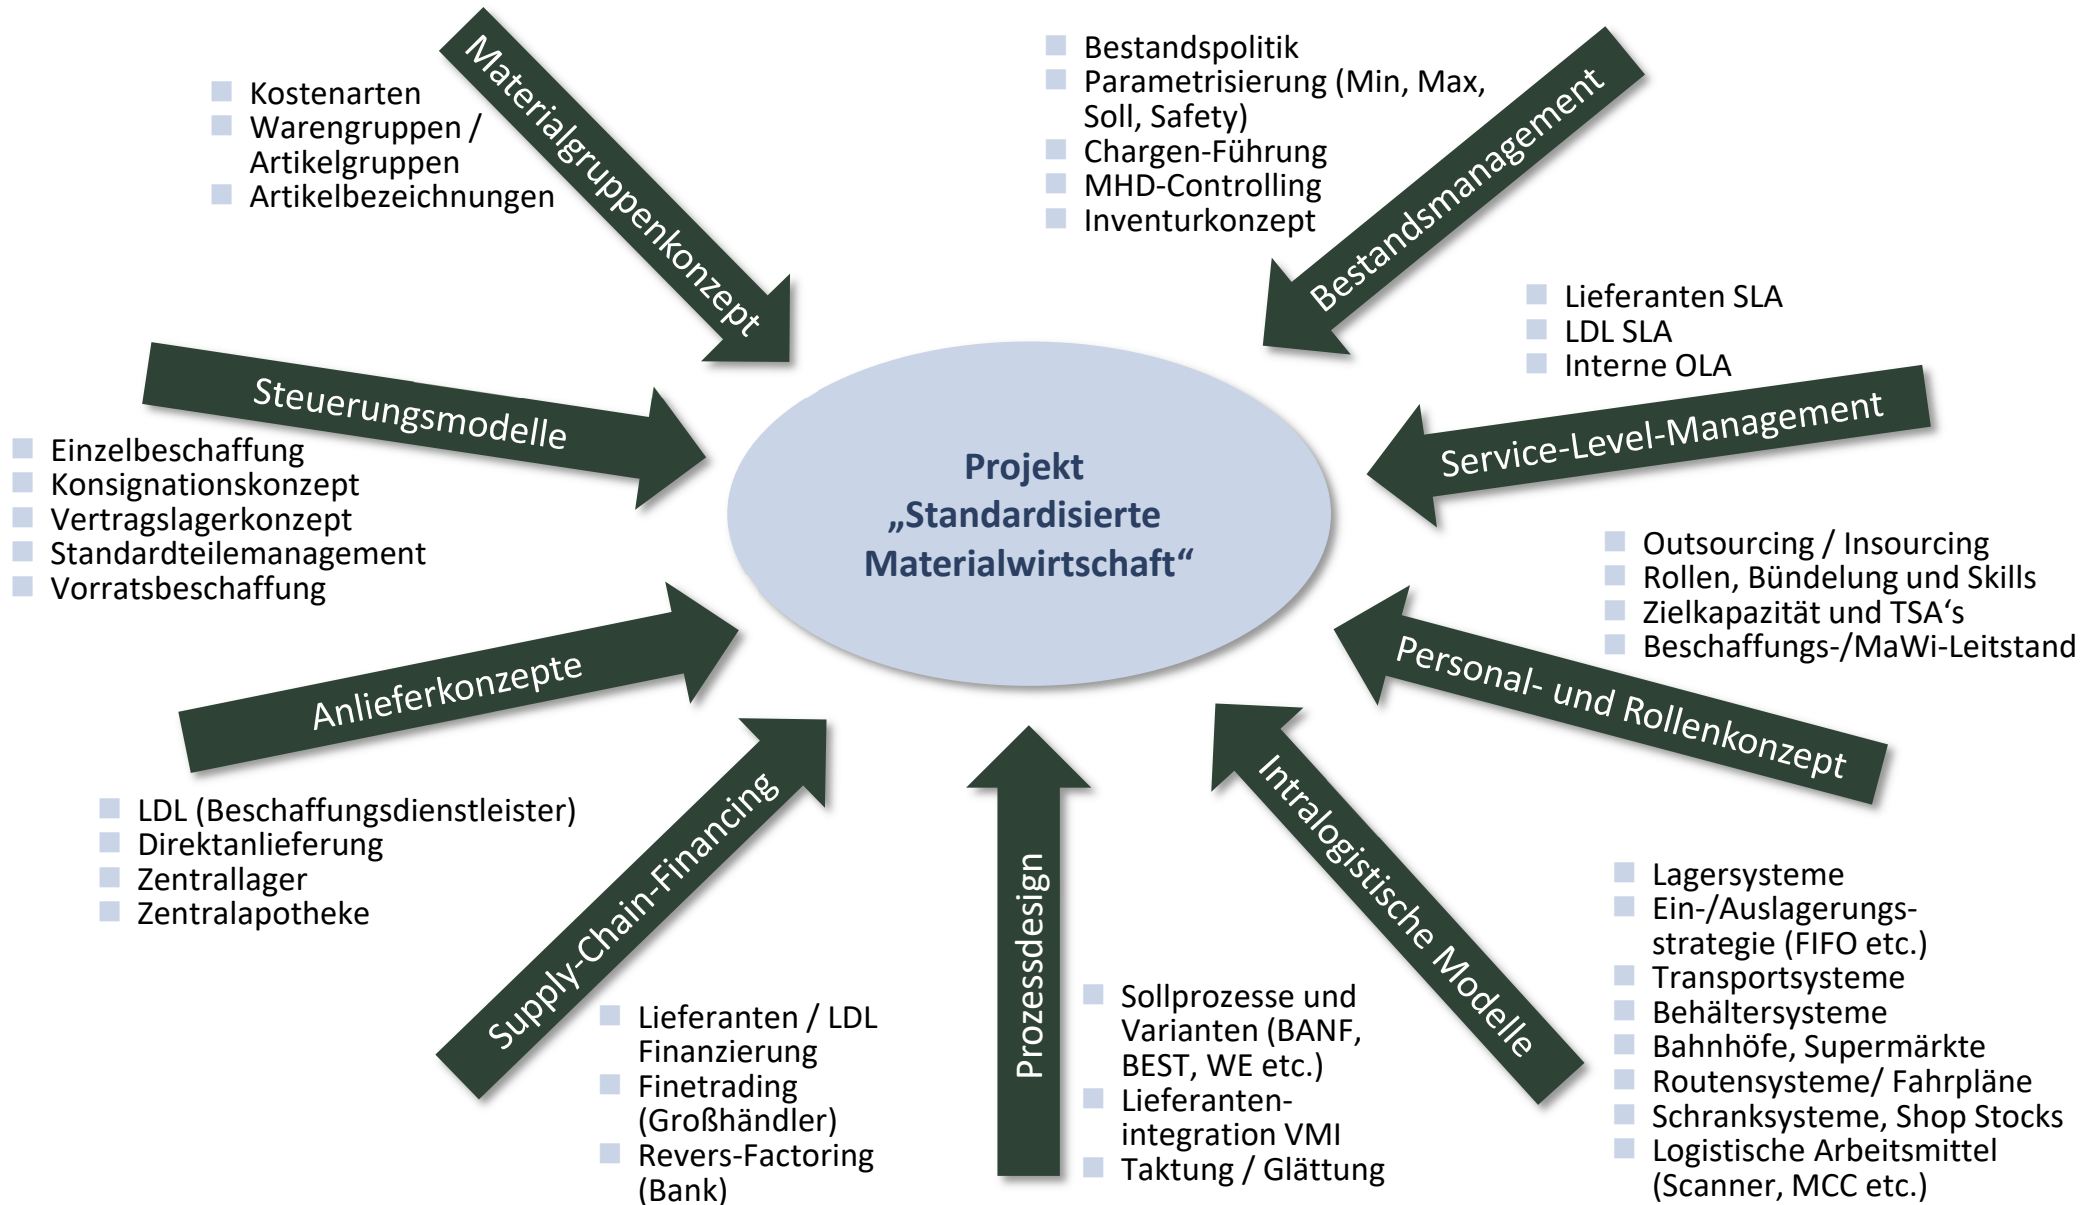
Materialgruppenkonzept

- Kostenarten
- Warengruppen / Artikelgruppen
- Artikelbezeichnungen

- Bestandspolitik
- Parametrisierung (Min, Max, Soll, Safety)
- Chargen-Führung
- MHD-Controlling
- Inventurkonzept

Bestandsmanagement

- Lieferanten SLA
- LDL SLA
- Interne OLA

Service-Level-Management

Steuerungsmodelle

- Einzelbeschaffung
- Konsignationskonzept
- Vertragslagerkonzept
- Standardteilemanagement
- Vorratsbeschaffung

Projekt „Standardisierte Materialwirtschaft“

- Outsourcing / Insourcing
- Rollen, Bündelung und Skills
- Zielkapazität und TSA‘s
- Beschaffungs-/MaWi-Leitstand

Personal- und Rollenkonzept

Anlieferkonzepte

- LDL (Beschaffungsdienstleister)
- Direktanlieferung
- Zentrallager
- Zentralapotheke

Supply-Chain-Financing

- Lieferanten / LDL Finanzierung
- Finetrading (Großhändler)
- Revers-Factoring (Bank)

Prozessdesign

- Sollprozesse und Varianten (BANF, BEST, WE etc.)
- Lieferantenintegration VMI
- Taktung / Glättung

Intralogistische Modelle

- Lagersysteme
- Ein-/Auslagerungsstrategie (FIFO etc.)
- Transportsysteme
- Behältersysteme
- Bahnhöfe, Supermärkte
- Routensysteme/ Fahrpläne
- Schranksysteme, Shop Stocks
- Logistische Arbeitsmittel (Scanner, MCC etc.)